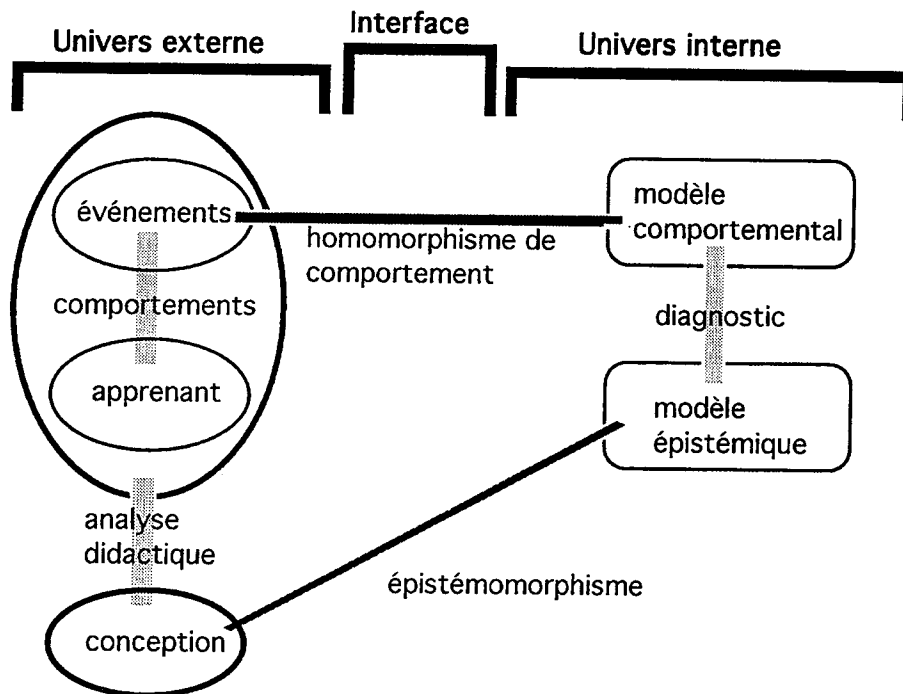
Univers externe

Interface

Univers interne

événements

homomorphisme de comportement

modèle comportemental

comportements

diagnostic

apprenant

modèle épistémique

analyse didactique

épistémomorphisme

conception